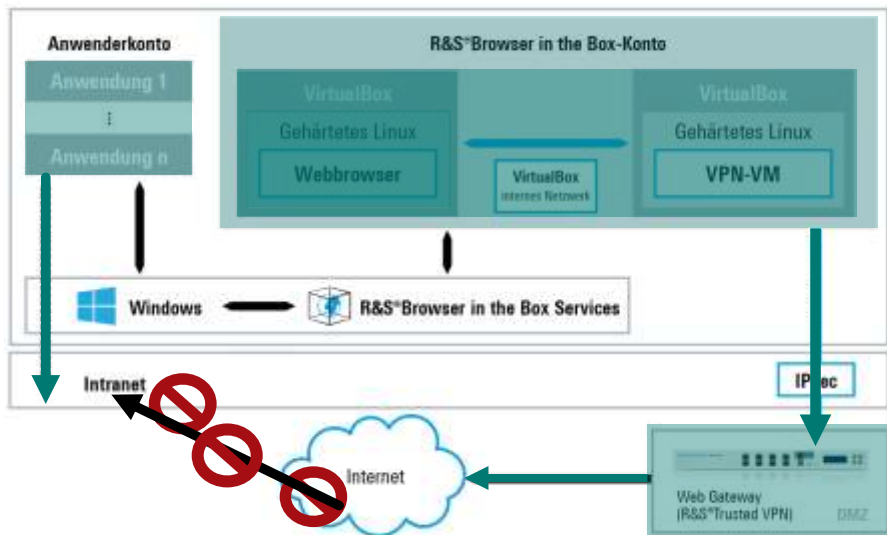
Anwenderkonto

Anwendung 1

⋮

Anwendung n

R&S®Browser in the Box-Konto

VirtualBox

Gehärtetes Linux

Webbrowser

VirtualBox
internes Netzwerk

VirtualBox

Gehärtetes Linux

VPN-VM

Windows

R&S®Browser in the Box Services

Intranet

IPsec

Internet

Web Gateway
(R&S®Trusted VPN)

DMZ